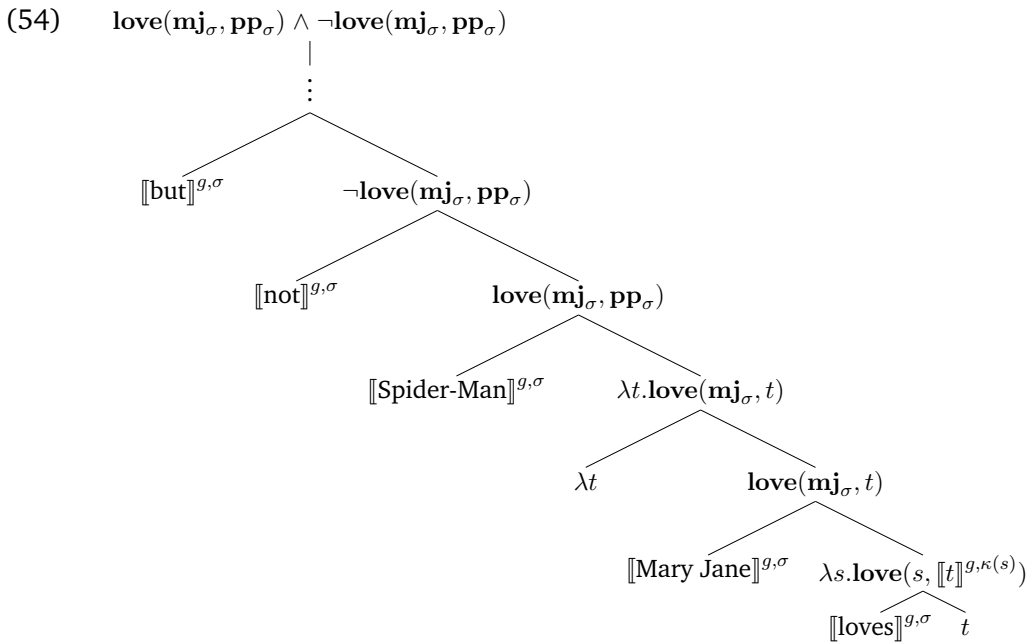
(54) $\mathbf{love}(\mathbf{mj}_\sigma, \mathbf{pp}_\sigma) \wedge \neg\mathbf{love}(\mathbf{mj}_\sigma, \mathbf{pp}_\sigma)$

$\vdots$

$[\![\text{but}]\!]^{g,\sigma}$

$\neg\mathbf{love}(\mathbf{mj}_\sigma, \mathbf{pp}_\sigma)$

$[\![\text{not}]\!]^{g,\sigma}$

$\mathbf{love}(\mathbf{mj}_\sigma, \mathbf{pp}_\sigma)$

$[\![\text{Spider-Man}]\!]^{g,\sigma}$

$\lambda t.\mathbf{love}(\mathbf{mj}_\sigma, t)$

$\lambda t$

$\mathbf{love}(\mathbf{mj}_\sigma, t)$

$[\![\text{Mary Jane}]\!]^{g,\sigma}$

$\lambda s.\mathbf{love}(s, [\![t]\!]^{g,\kappa(s)})$

$[\![\text{loves}]\!]^{g,\sigma}$

$t$